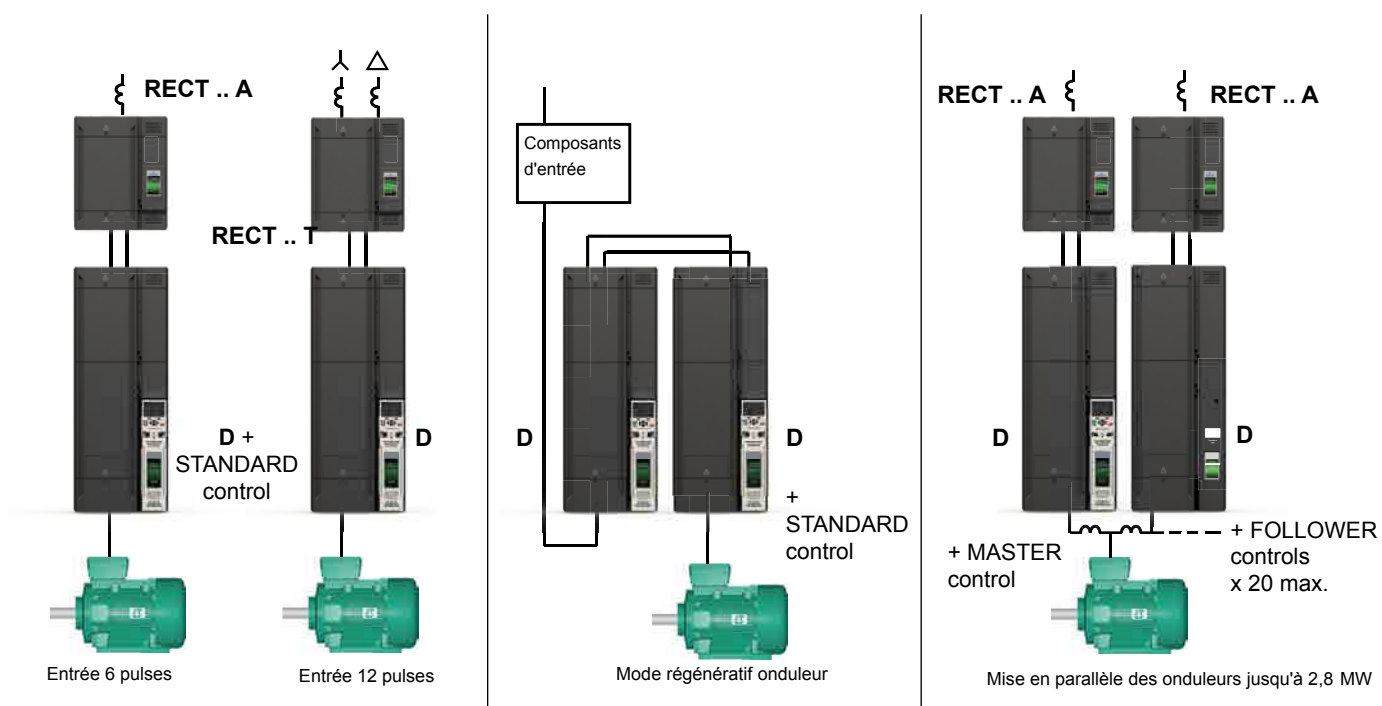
RECT .. A

RECT .. T

D + STANDARD control

D

Entrée 6 pulses

Entrée 12 pulses

Composants d'entrée

D

D

+ STANDARD control

Mode régénératif onduleur

RECT .. A

RECT .. A

D

D

+ MASTER control

+ FOLLOWER controls x 20 max.

Mise en parallèle des onduleurs jusqu'à 2,8 MW